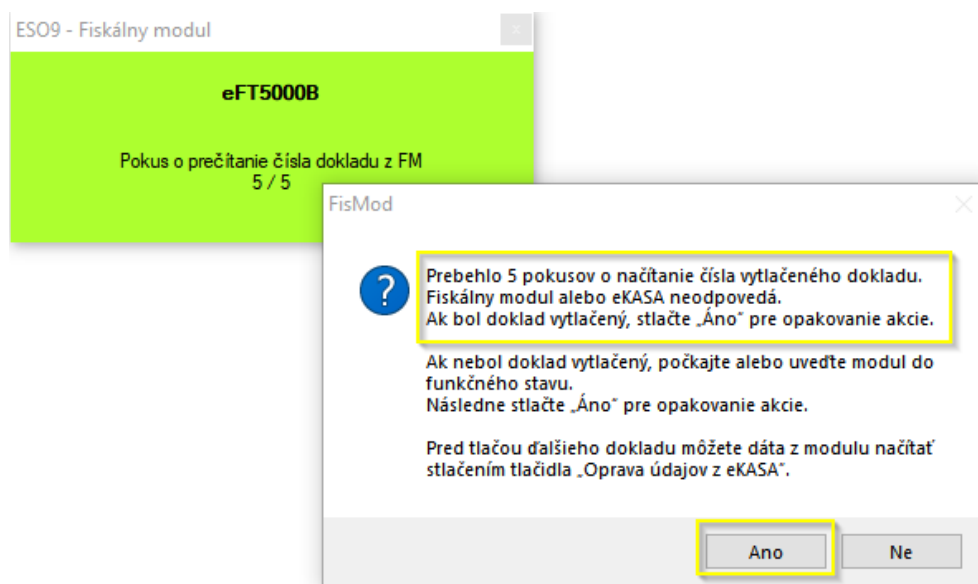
ESO9 - Fiskálny modul

eFT5000B

Pokus o prečítanie čísla dokladu z FM
5 / 5

FisMod

Prebehlo 5 pokusov o načítanie čísla vytlačeného dokladu.
Fiskálny modul alebo eKASA neodpovedá.
Ak bol doklad vytlačený, stlačte „Áno“ pre opakovanie akcie.

Ak nebol doklad vytlačený, počkajte alebo uveďte modul do funkčného stavu.
Následne stlačte „Áno“ pre opakovanie akcie.

Pred tlačou ďalšieho dokladu môžete dáta z modulu načítať stlačením tlačidla „Oprava údajov z eKASA“.

Ano

Ne